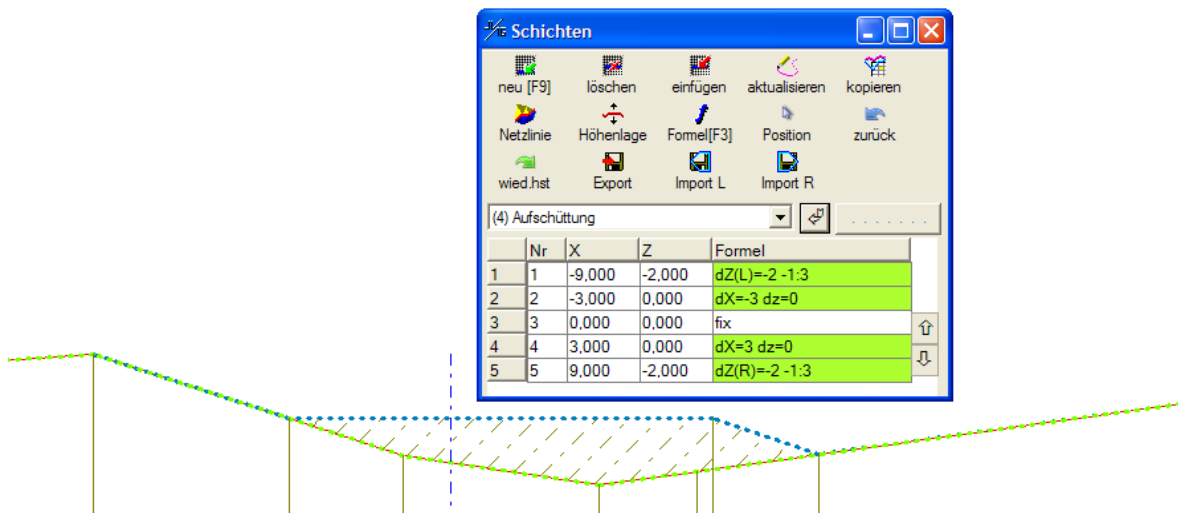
Schichten

neu [F9] löschen einfügen aktualisieren kopieren
Netzlinie Höhenlage Formel[F3] Position zurück
wied.hst Export Import L Import R

(4) Aufschüttung

|   | Nr | X | Z | Formel |
|---|---|---|---|---|
| 1 | 1 | -9,000 | -2,000 | dZ(L)=-2 -1:3 |
| 2 | 2 | -3,000 | 0,000 | dX=-3 dz=0 |
| 3 | 3 | 0,000 | 0,000 | fix |
| 4 | 4 | 3,000 | 0,000 | dX=3 dz=0 |
| 5 | 5 | 9,000 | -2,000 | dZ(R)=-2 -1:3 |